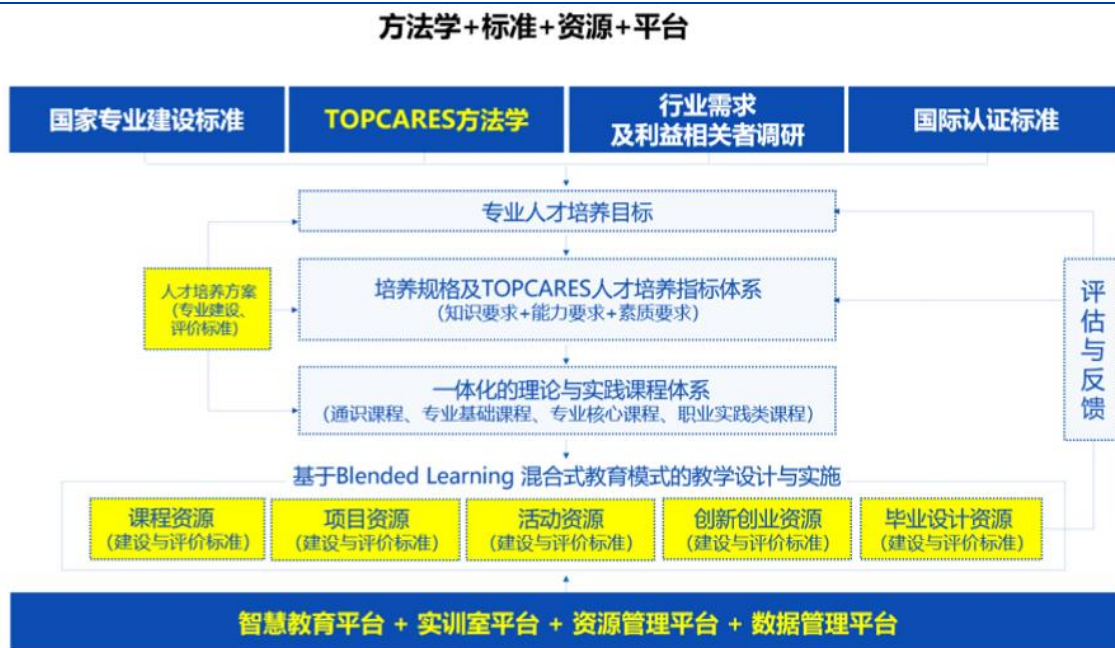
方法学+标准+资源+平台

国家专业建设标准

TOPCARES方法学

行业需求
及利益相关者调研

国际认证标准

专业人才培养目标

人才培养方案
（专业建设、
评价标准）

培养规格及TOPCARES人才培养指标体系
（知识要求+能力要求+素质要求）

评
估
与
反
馈

一体化的理论与实践课程体系
（通识课程、专业基础课程、专业核心课程、职业实践类课程）

基于Blended Learning 混合式教育模式的教学设计与实施

课程资源
（建设与评价标准）

项目资源
（建设与评价标准）

活动资源
（建设与评价标准）

创新创业资源
（建设与评价标准）

毕业设计资源
（建设与评价标准）

智慧教育平台 + 实训室平台 + 资源管理平台 + 数据管理平台